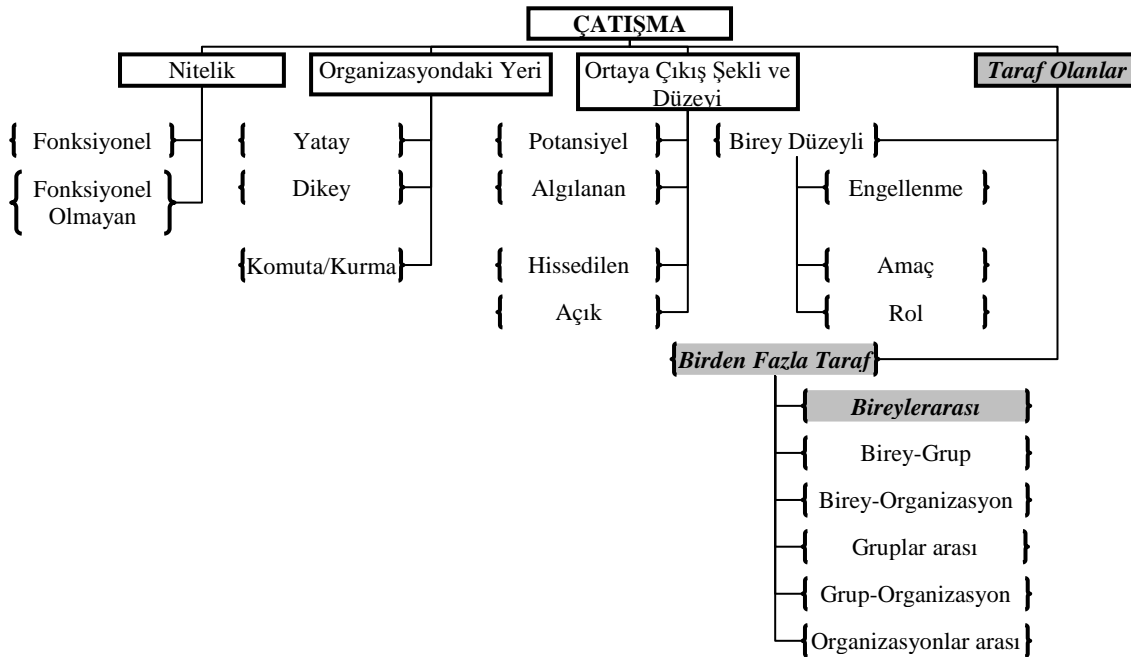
ÇATIŞMA

Nitelik

Fonksiyonel

Fonksiyonel Olmayan

Organizasyondaki Yeri

Yatay

Dikey

Komuta/Kurma

Ortaya Çıkış Şekli ve Düzeyi

Potansiyel

Algılanan

Hissedilen

Açık

Taraf Olanlar

Birey Düzeyli

Engellenme

Amaç

Rol

Birden Fazla Taraf

Bireylerarası

Birey-Grup

Birey-Organizasyon

Gruplar arası

Grup-Organizasyon

Organizasyonlar arası